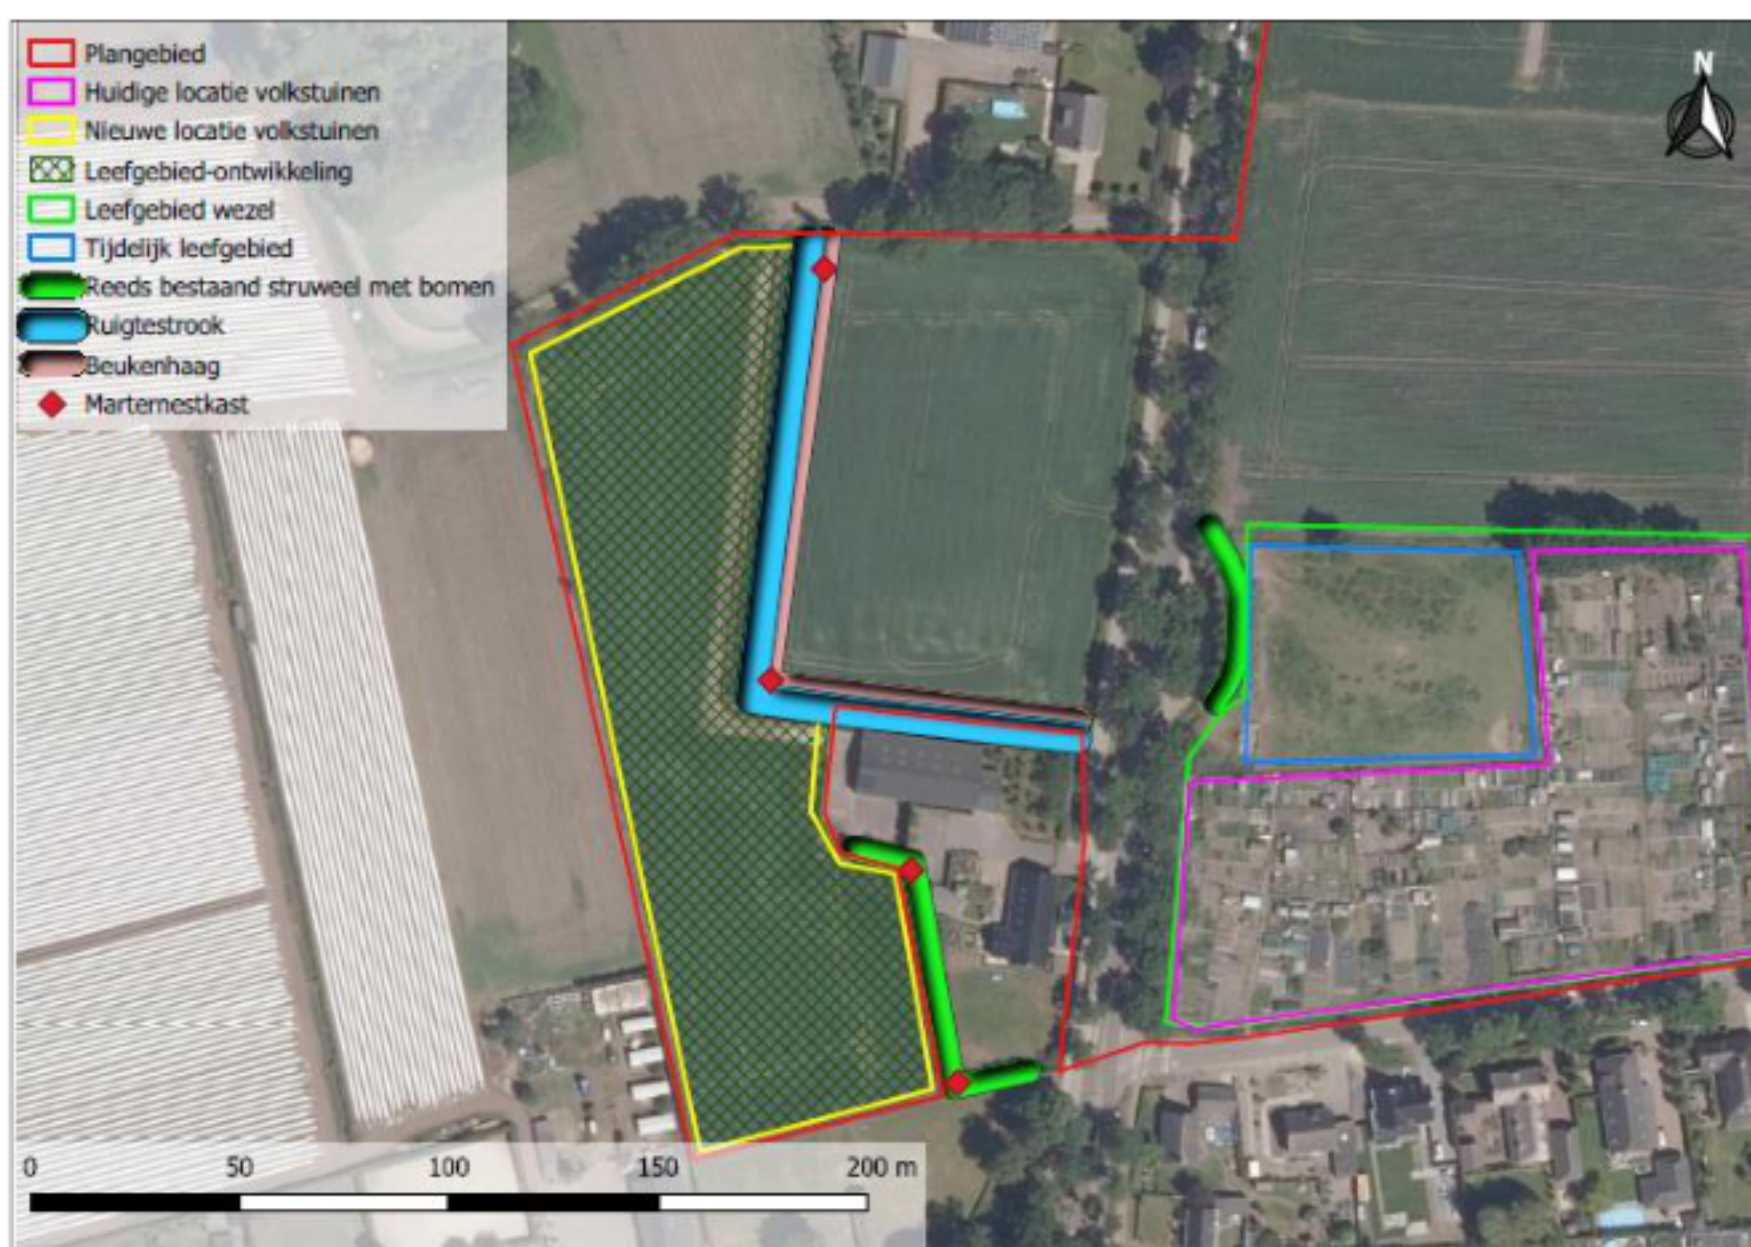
Plangebied
Huidige locatie volkstuinen
Nieuwe locatie volkstuinen
Leefgebied-ontwikkeling
Leefgebied wezel
Tijdelijk leefgebied
Reeds bestaand struweel met bomen
Ruigtestrook
Beukenhaag
Marternestkast

N

0 50 100 150 200 m